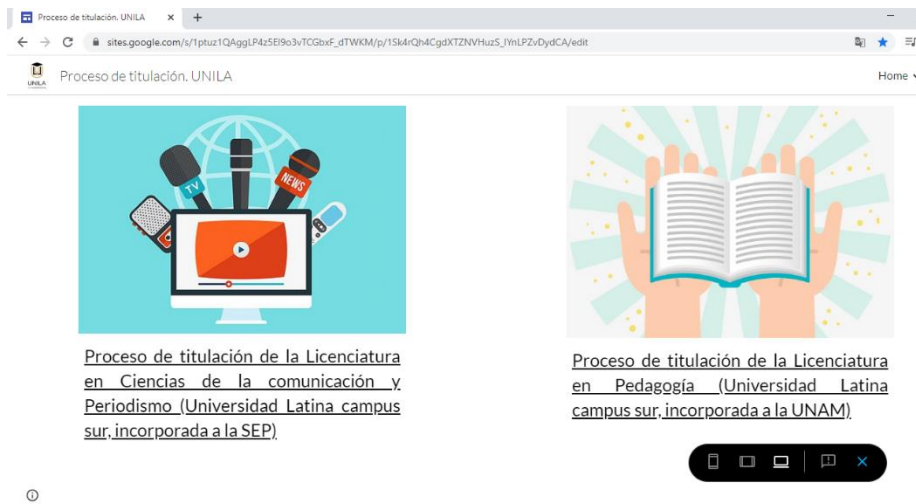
Proceso de titulación. UNILA ×

sites.google.com/s/1ptuz1QAggLP4z5El9o3vTCGbxF_dTWKM/p/1Sk4rQh4CgdXTZNVHuzS_lYnLPZvDydCA/edit

UNILA

Proceso de titulación. UNILA

Home

TV

NEWS

Proceso de titulación de la Licenciatura en Ciencias de la comunicación y Periodismo (Universidad Latina campus sur, incorporada a la SEP)

Proceso de titulación de la Licenciatura en Pedagogía (Universidad Latina campus sur, incorporada a la UNAM)